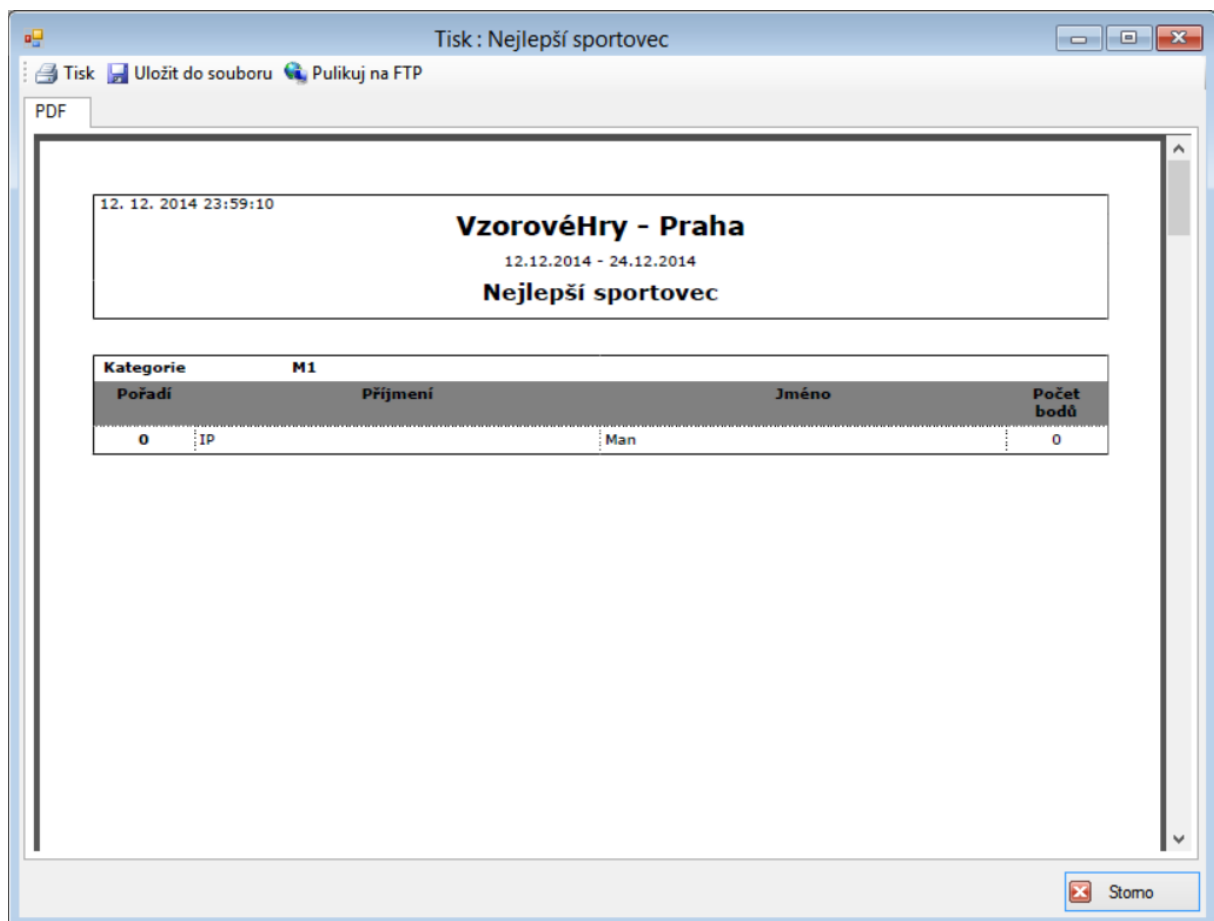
Tisk : Nejlepší sportovec

Tisk Uložit do souboru Pulikuj na FTP

PDF

12. 12. 2014 23:59:10

VzorovéHry - Praha

12.12.2014 - 24.12.2014

Nejlepší sportovec

Kategorie M1

| Pořadí | Příjmení | Jméno | Počet bodů |
|---|---|---|---|
| 0 | IP | Man | 0 |

Storno